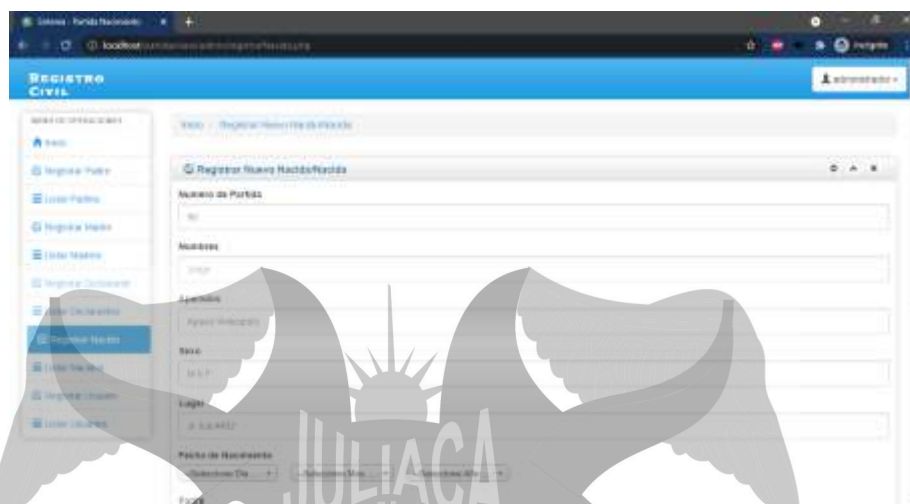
Sistema - Partida Nacimiento
localhost
Incógnito
REGISTRO CIVIL
administrador
MENU DE OPERACIONES
Inicio
Registrar Padre
Listar Padres
Registrar Madre
Listar Madres
Registrar Declarante
Listar Declarantes
Registrar Nacido
Listar Nacidos
Registrar Usuario
Listar Usuarios
Inicio / Registrar Nuevo Nacido/Nacida
Registrar Nuevo Nacido/Nacida
Numero de Partida
Nombres
Apellidos
Sexo
Lugar
Fecha de Nacimiento
-Seleccione Dia-
-Seleccione Mes-
-Seleccione Año-
JULIACA